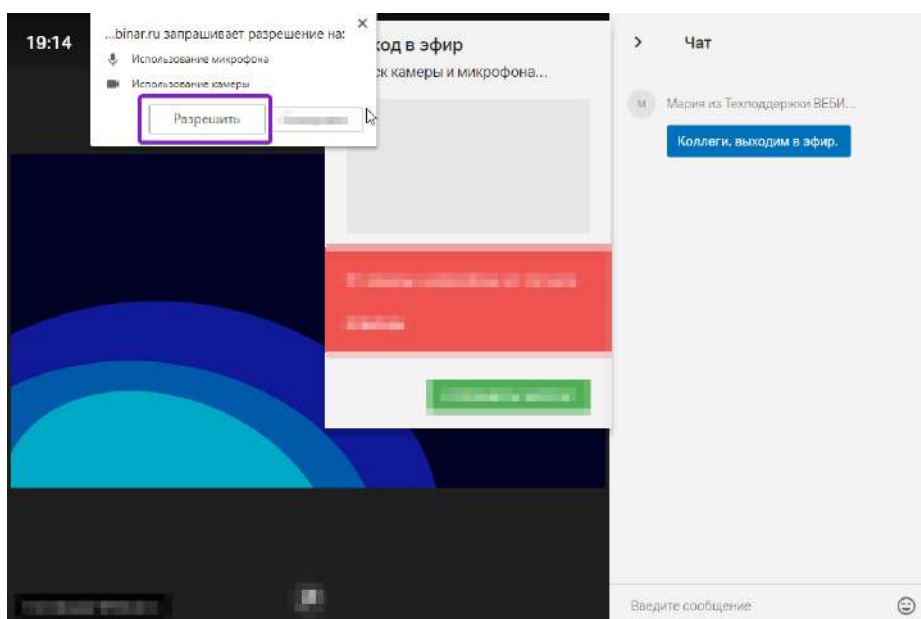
19:14

...binar.ru запрашивает разрешение на:

Использование микрофона

Использование камеры

Разрешить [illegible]

×

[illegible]ход в эфир

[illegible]к камеры и микрофона...

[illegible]

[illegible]

> Чат

М Мария из Техподдержки ВЕБИ...

Коллеги, выходим в эфир.

Введите сообщение

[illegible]